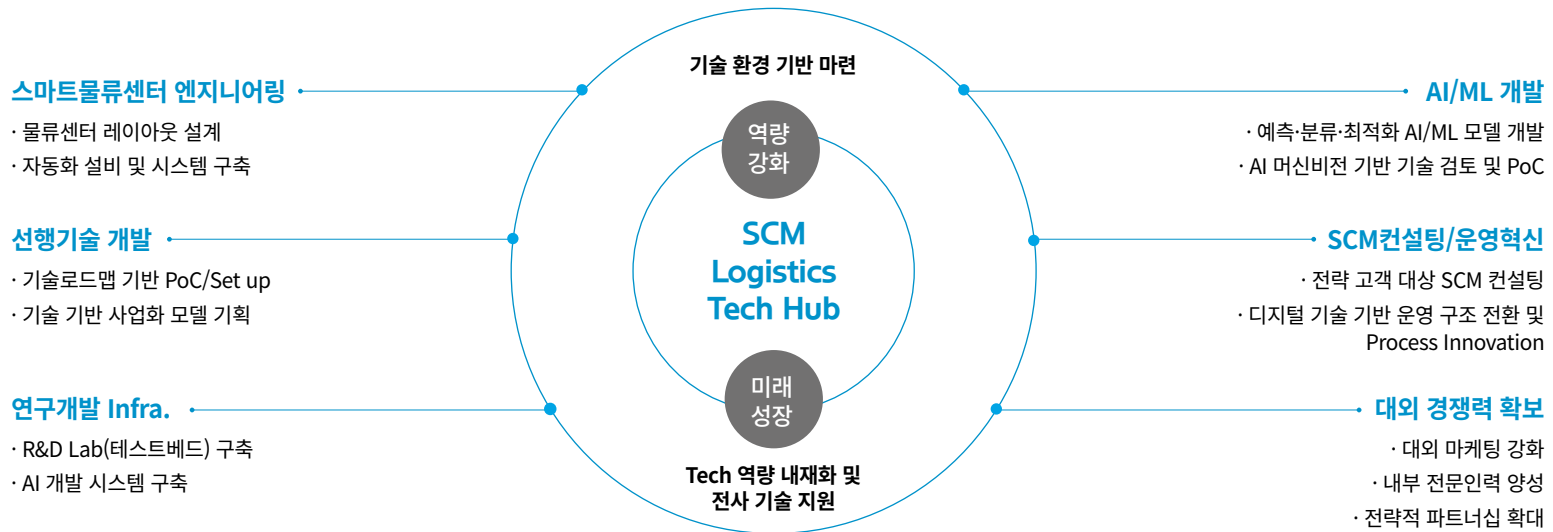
기술 환경 기반 마련

스마트물류센터 엔지니어링
· 물류센터 레이아웃 설계
· 자동화 설비 및 시스템 구축

선행기술 개발
· 기술로드맵 기반 PoC/Set up
· 기술 기반 사업화 모델 기획

연구개발 Infra.
· R&D Lab(테스트베드) 구축
· AI 개발 시스템 구축

역량 강화

SCM Logistics Tech Hub

미래 성장

Tech 역량 내재화 및 전사 기술 지원

AI/ML 개발
· 예측·분류·최적화 AI/ML 모델 개발
· AI 머신비전 기반 기술 검토 및 PoC

SCM컨설팅/운영혁신
· 전략 고객 대상 SCM 컨설팅
· 디지털 기술 기반 운영 구조 전환 및 Process Innovation

대외 경쟁력 확보
· 대외 마케팅 강화
· 내부 전문인력 양성
· 전략적 파트너십 확대